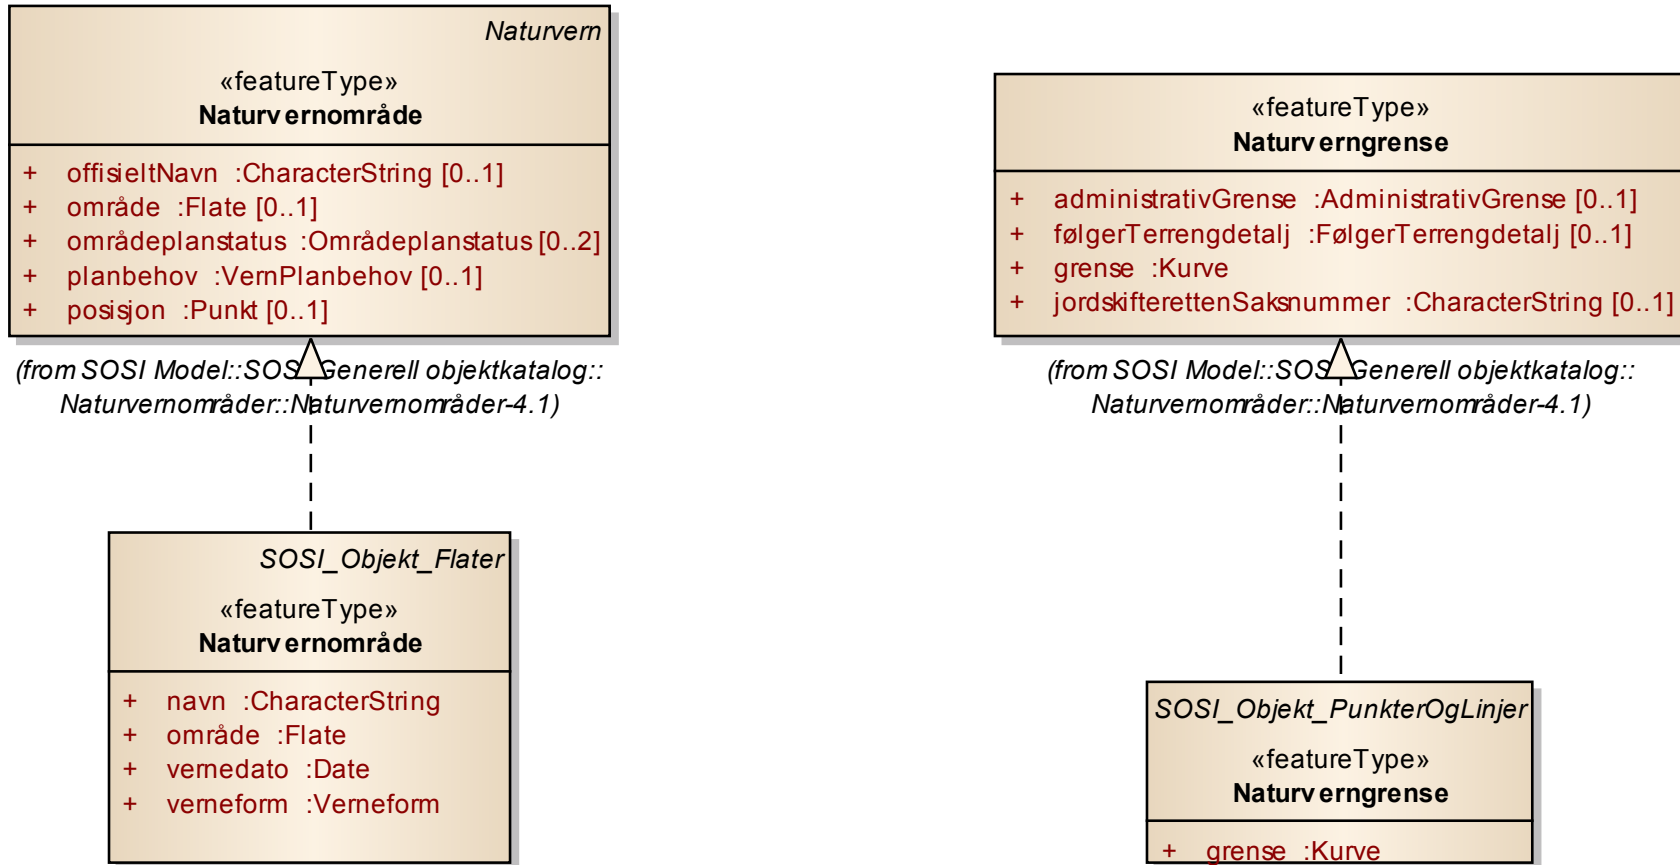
Naturvern

«featureType»
Naturvernområde

+ offisieltNavn :CharacterString [0..1]
+ område :Flate [0..1]
+ områdeplanstatus :Områdeplanstatus [0..2]
+ planbehov :VernPlanbehov [0..1]
+ posisjon :Punkt [0..1]

(from SOSI Model::SOSI Generell objektkatalog:: Naturvernområder::Naturvernområder-4.1)

«featureType»
Naturverngrense

+ administrativGrense :AdministrativGrense [0..1]
+ følgerTerrengdetalj :FølgerTerrengdetalj [0..1]
+ grense :Kurve
+ jordskifterettenSaksnummer :CharacterString [0..1]

(from SOSI Model::SOSI Generell objektkatalog:: Naturvernområder::Naturvernområder-4.1)

SOSI_Objekt_Flater

«featureType»
Naturvernområde

+ navn :CharacterString
+ område :Flate
+ vernedato :Date
+ verneform :Verneform

SOSI_Objekt_PunkterOgLinjer

«featureType»
Naturverngrense

+ grense :Kurve